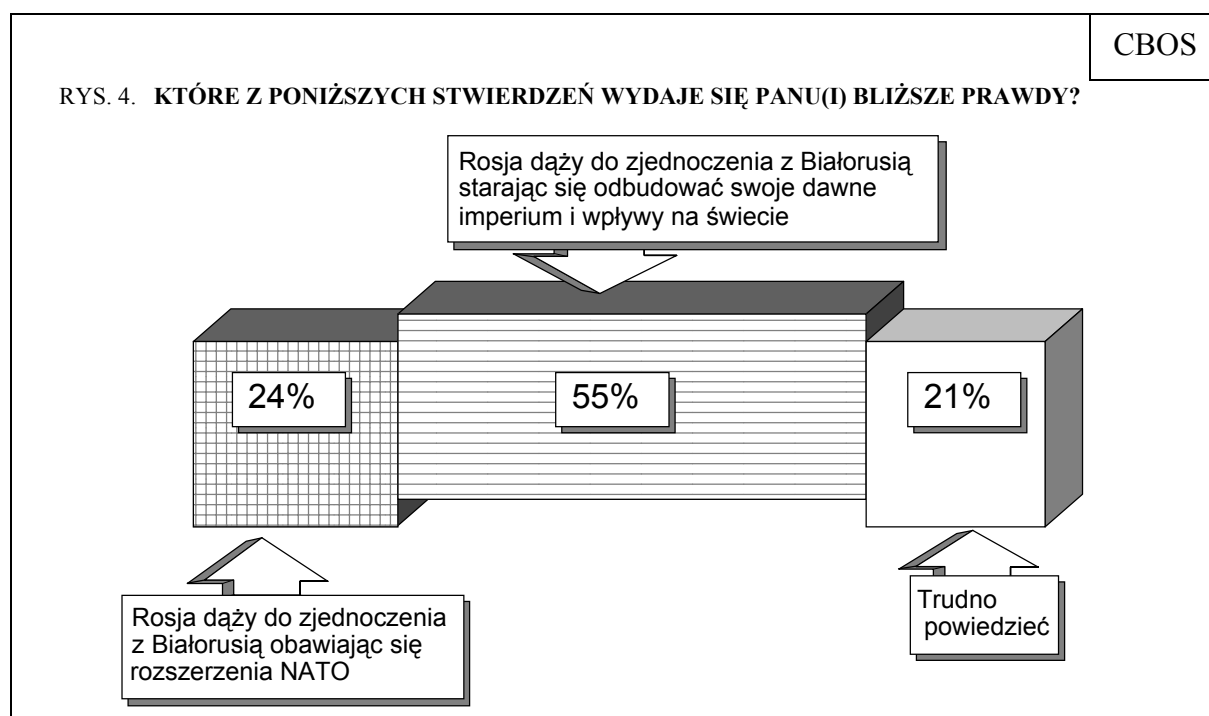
CBOS

RYS. 4. **KTÓRE Z PONIŻSZYCH STWIERDZEŃ WYDAJE SIĘ PANU(I) BLIŻSZE PRAWDY?**

Rosja dąży do zjednoczenia z Białorusią starając się odbudować swoje dawne imperium i wpływy na świecie

24%

55%

21%

Rosja dąży do zjednoczenia z Białorusią obawiając się rozszerzenia NATO

Trudno powiedzieć